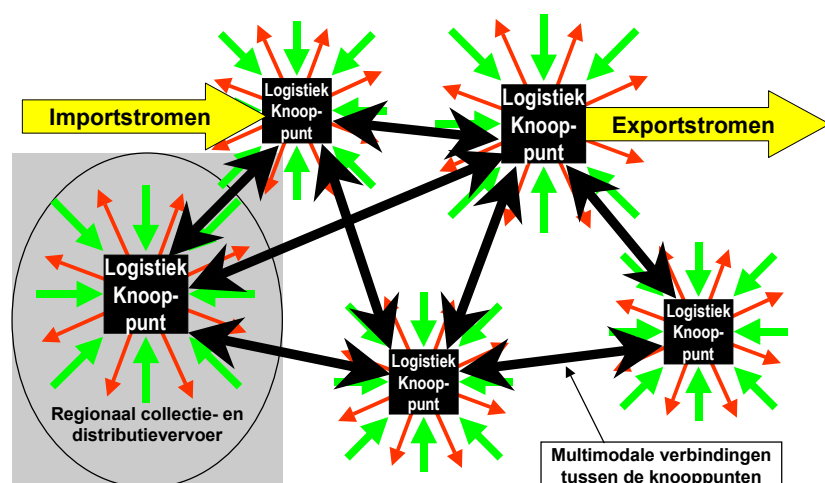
Importstromen

Logistiek Knooppunt

Logistiek Knooppunt

Exportstromen

Logistiek Knooppunt

Logistiek Knooppunt

Logistiek Knooppunt

Logistiek Knooppunt

Regionaal collectie- en distributievervoer

Multimodale verbindingen tussen de knooppunten